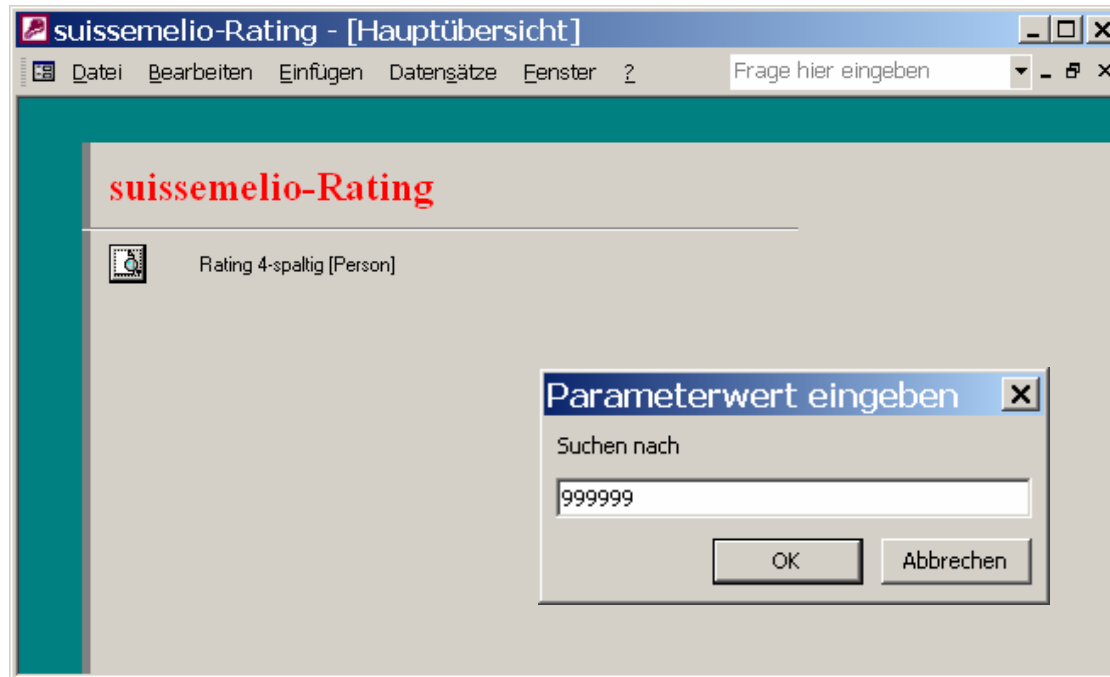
suissemelio-Rating - [Hauptübersicht]

Datei Bearbeiten Einfügen Datensätze Fenster ?

Frage hier eingeben

suissemelio-Rating

Rating 4-spaltig [Person]

Parameterwert eingeben

Suchen nach

999999

OK

Abbrechen